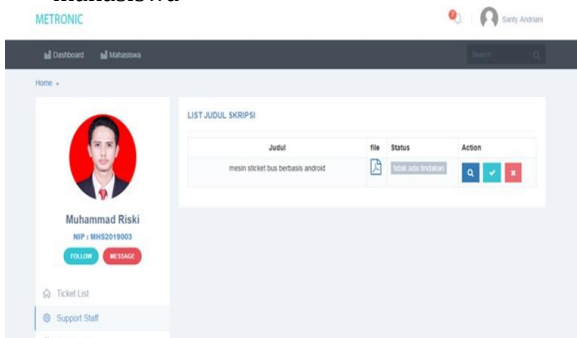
mahasiswa

METRONIC

Santy Andriani

Dashboard Mahasiswa

Search

Home

Muhammad Riski

NIP : MHS2019003

FOLLOW MESSAGE

Ticket List

Support Staff

LIST JUDUL SKRIPSI

| Judul | file | Status | Action |
|---|---|---|---|
| mesin sticket bus berbasis android | | tidak ada tindakan | |